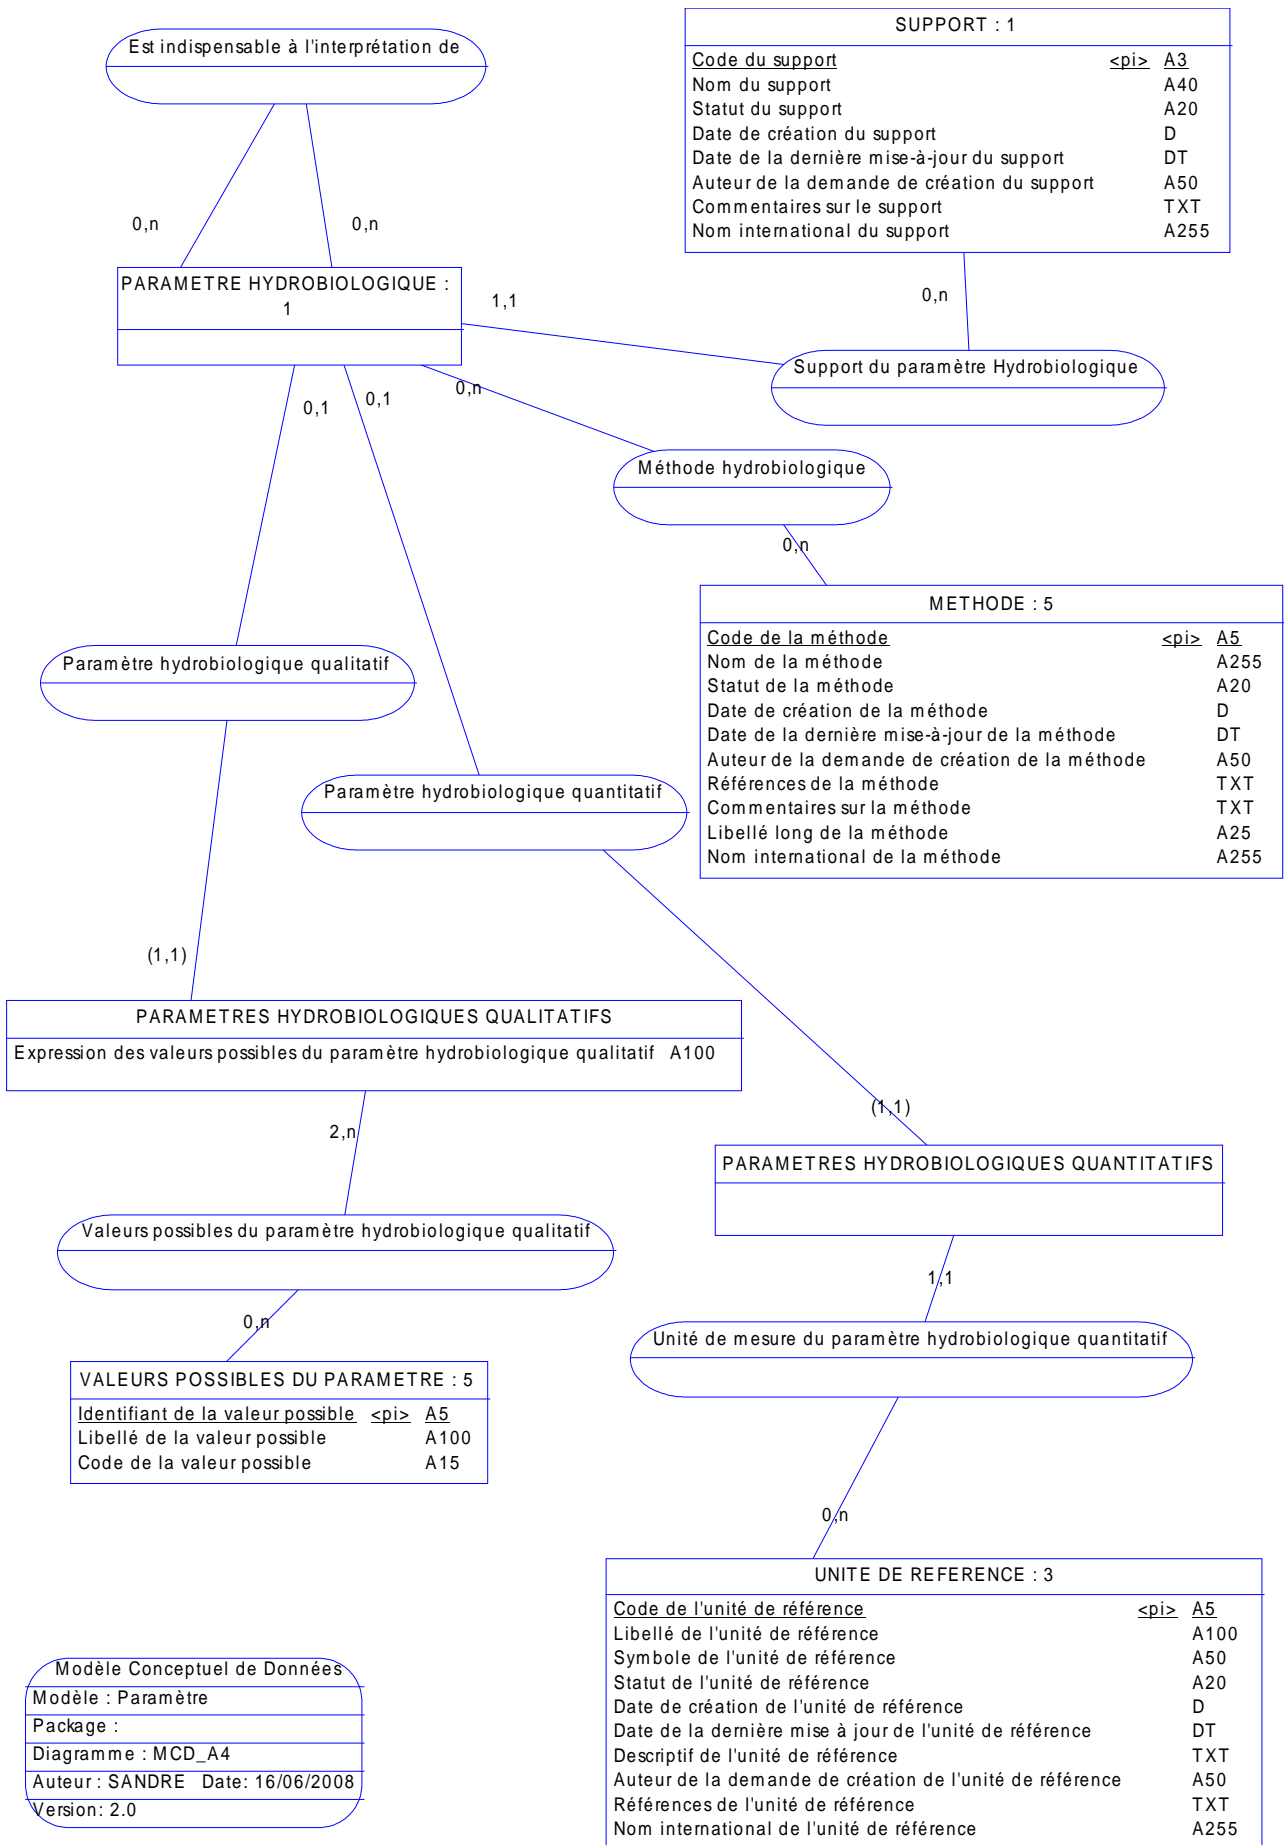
Est indispensable à l'interprétation de

0,n

0,n

SUPPORT : 1

| | | |
|---|---|---|
| Code du support | <pi> | A3 |
| Nom du support | | A40 |
| Statut du support | | A20 |
| Date de création du support | | D |
| Date de la dernière mise-à-jour du support | | DT |
| Auteur de la demande de création du support | | A50 |
| Commentaires sur le support | | TXT |
| Nom international du support | | A255 |

0,n

PARAMETRE HYDROBIOLOGIQUE : 1

1,1

Support du paramètre Hydrobiologique

0,1

0,1

0,n

Méthode hydrobiologique

0,n

METHODE : 5

| | | |
|---|---|---|
| Code de la méthode | <pi> | A5 |
| Nom de la méthode | | A255 |
| Statut de la méthode | | A20 |
| Date de création de la méthode | | D |
| Date de la dernière mise-à-jour de la méthode | | DT |
| Auteur de la demande de création de la méthode | | A50 |
| Références de la méthode | | TXT |
| Commentaires sur la méthode | | TXT |
| Libellé long de la méthode | | A25 |
| Nom international de la méthode | | A255 |

Paramètre hydrobiologique qualitatif

Paramètre hydrobiologique quantitatif

(1,1)

PARAMETRES HYDROBIOLOGIQUES QUALITATIFS

Expression des valeurs possibles du paramètre hydrobiologique qualitatif A100

(1,1)

2,n

PARAMETRES HYDROBIOLOGIQUES QUANTITATIFS

Valeurs possibles du paramètre hydrobiologique qualitatif

1,1

0,n

Unité de mesure du paramètre hydrobiologique quantitatif

VALEURS POSSIBLES DU PARAMETRE : 5

| | | |
|---|---|---|
| Identifiant de la valeur possible | <pi> | A5 |
| Libellé de la valeur possible | | A100 |
| Code de la valeur possible | | A15 |

0,n

UNITE DE REFERENCE : 3

| | | |
|---|---|---|
| Code de l'unité de référence | <pi> | A5 |
| Libellé de l'unité de référence | | A100 |
| Symbole de l'unité de référence | | A50 |
| Statut de l'unité de référence | | A20 |
| Date de création de l'unité de référence | | D |
| Date de la dernière mise à jour de l'unité de référence | | DT |
| Descriptif de l'unité de référence | | TXT |
| Auteur de la demande de création de l'unité de référence | | A50 |
| Références de l'unité de référence | | TXT |
| Nom international de l'unité de référence | | A255 |

Modèle Conceptuel de Données
Modèle : Paramètre
Package :
Diagramme : MCD_A4
Auteur : SANDRE Date: 16/06/2008
Version: 2.0